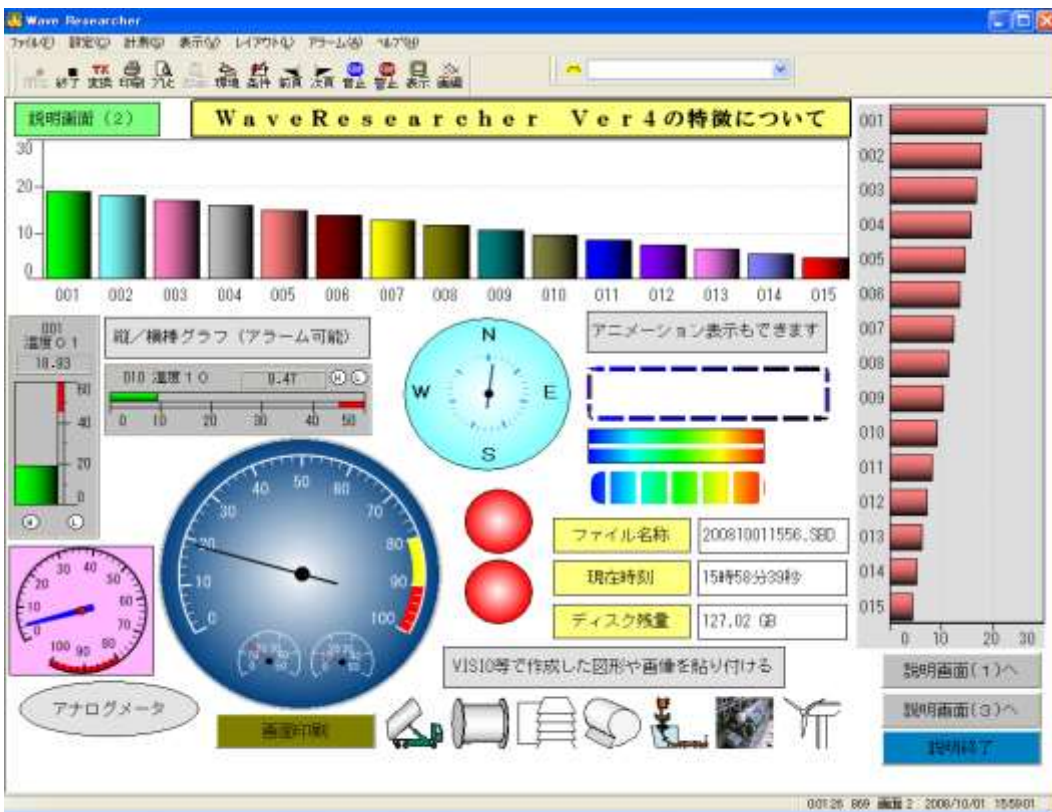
Wave Researcher

ファイル(F) 設定(C) 計測(I) 表示(V) レイアウト(L) アラーム(A) ヘルプ(H)

終了 変換 印刷 プレビュー 標準 条件 前頁 次頁 警正 警止 表示 編集

説明画面（2）

WaveResearcher Ver4の特徴について

30
20
10
0

001 002 003 004 005 006 007 008 009 010 011 012 013 014 015

001
温度０１
18.93

60
40
20
0

縦／横棒グラフ（アラーム可能）

010 温度１０ 9.47

0 10 20 30 40 50

N
W E
S

アニメーション表示もできます

ファイル名称 200810011556.SBD
現在時刻 15時58分39秒
ディスク残量 127.02 GB

0 10 20 30 40 50 60 70 80 90 100

10 20 30 40 50 60 70 80 90 100

アナログメータ

VISIO等で作成した図形や画像を貼り付ける

画面印刷

001 002 003 004 005 006 007 008 009 010 011 012 013 014 015

0 10 20 30

説明画面（1）へ
説明画面（3）へ
説明終了

001:26 869 画面 2 2008/10/01 155901